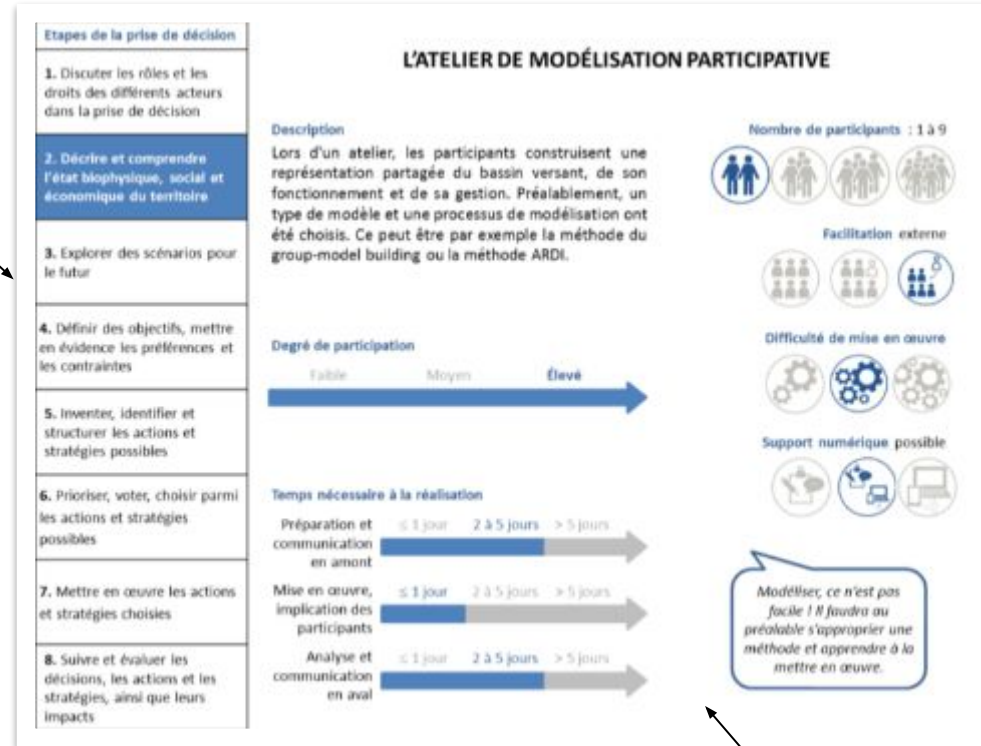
Etapes de la prise de décision

1. Discuter les rôles et les droits des différents acteurs dans la prise de décision

2. Décrire et comprendre l'état biophysique, social et économique du territoire

3. Explorer des scénarios pour le futur

4. Définir des objectifs, mettre en évidence les préférences et les contraintes

5. Inventer, identifier et structurer les actions et stratégies possibles

6. Prioriser, voter, choisir parmi les actions et stratégies possibles

7. Mettre en œuvre les actions et stratégies choisies

8. Suivre et évaluer les décisions, les actions et les stratégies, ainsi que leurs impacts

L'ATELIER DE MODÉLISATION PARTICIPATIVE

Description

Lors d'un atelier, les participants construisent une représentation partagée du bassin versant, de son fonctionnement et de sa gestion. Préalablement, un type de modèle et une processus de modélisation ont été choisis. Ce peut être par exemple la méthode du group-model building ou la méthode ARDI.

Degré de participation

Faible Moyen Élevé

Temps nécessaire à la réalisation

Préparation et communication en amont
≤ 1 jour 2 à 5 jours > 5 jours

Mise en œuvre, implication des participants
≤ 1 jour 2 à 5 jours > 5 jours

Analyse et communication en aval
≤ 1 jour 2 à 5 jours > 5 jours

Nombre de participants : 1 à 9

Facilitation externe

Difficulté de mise en œuvre

Support numérique possible

Modéliser, ce n'est pas facile ! Il faudra au préalable s'approprier une méthode et apprendre à la mettre en œuvre.